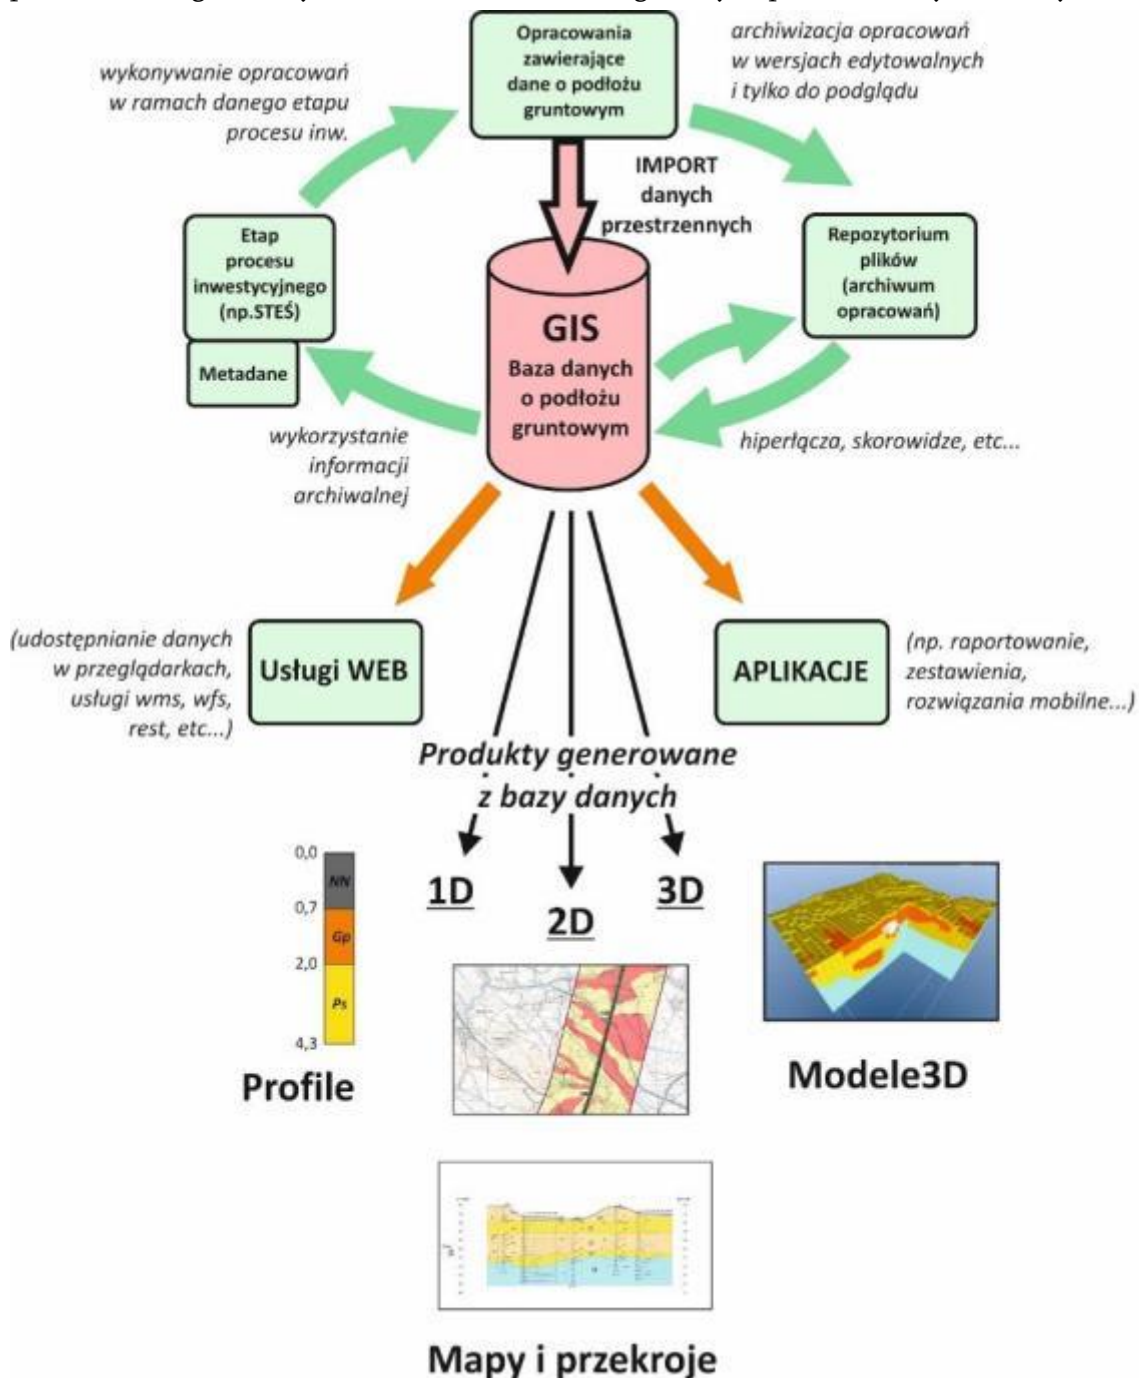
Opracowania zawierające dane o podłożu gruntowym

wykonywanie opracowań w ramach danego etapu procesu inw.

archiwizacja opracowań w wersjach edytowalnych i tylko do podglądu

IMPORT danych przestrzennych

Etap procesu inwestycyjnego (np.STEŚ)

Metadane

GIS
Baza danych o podłożu gruntowym

Repozytorium plików (archiwum opracowań)

wykorzystanie informacji archiwalnej

hiperłącza, skorowidze, etc...

(udostępnianie danych w przeglądarkach, usługi wms, wfs, rest, etc...)

Usługi WEB

APLIKACJE

(np. raportowanie, zestawienia, rozwiązania mobilne...)

Produkty generowane z bazy danych

1D

2D

3D

0,0
NN
0,7
Gp
2,0
Ps
4,3

Profile

Modele3D

Mapy i przekroje